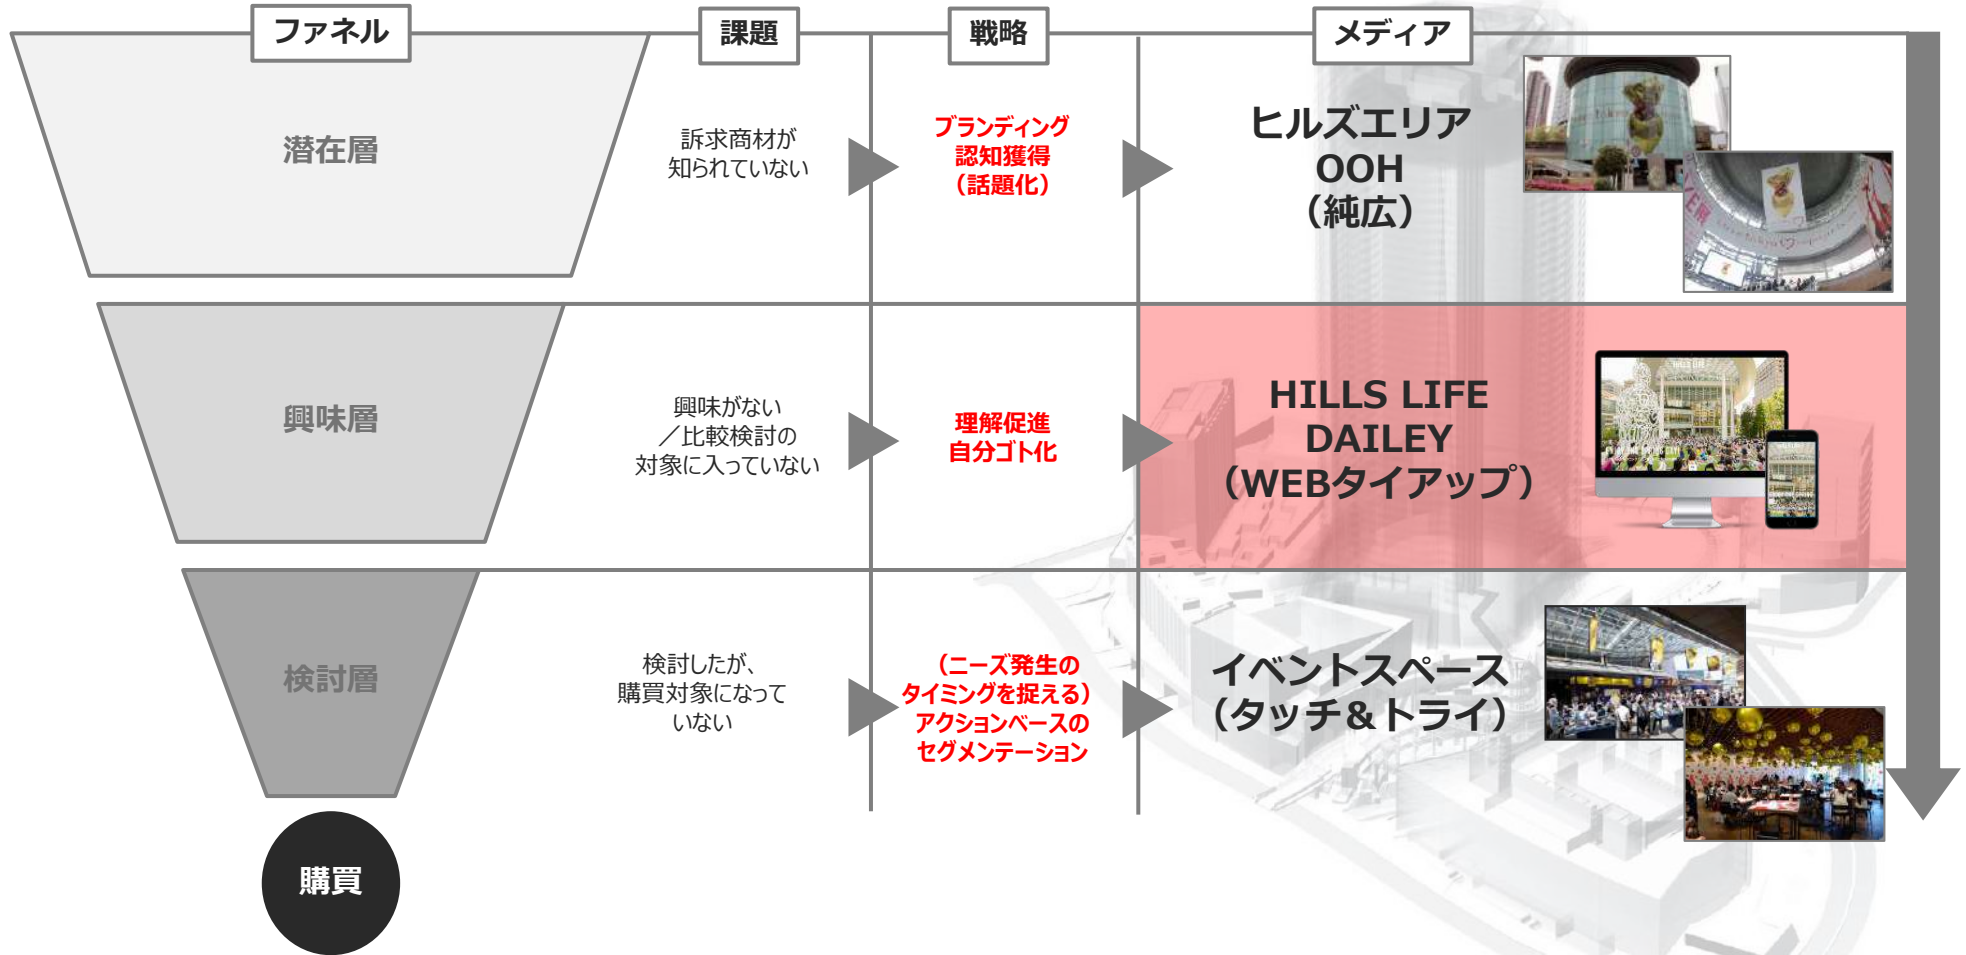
| ファネル | 課題 | 戦略 | メディア |
|---|---|---|---|
| 潜在層 | 訴求商材が知られていない | ブランディング 認知獲得 （話題化） | ヒルズエリア OOH （純広） |
| 興味層 | 興味がない ／比較検討の 対象に入っていない | 理解促進 自分ゴト化 | HILLS LIFE DAILEY （WEBタイアップ） |
| 検討層 | 検討したが、 購買対象になって いない | （ニーズ発生の タイミングを捉える） アクションベースの セグメンテーション | イベントスペース （タッチ＆トライ） |

購買